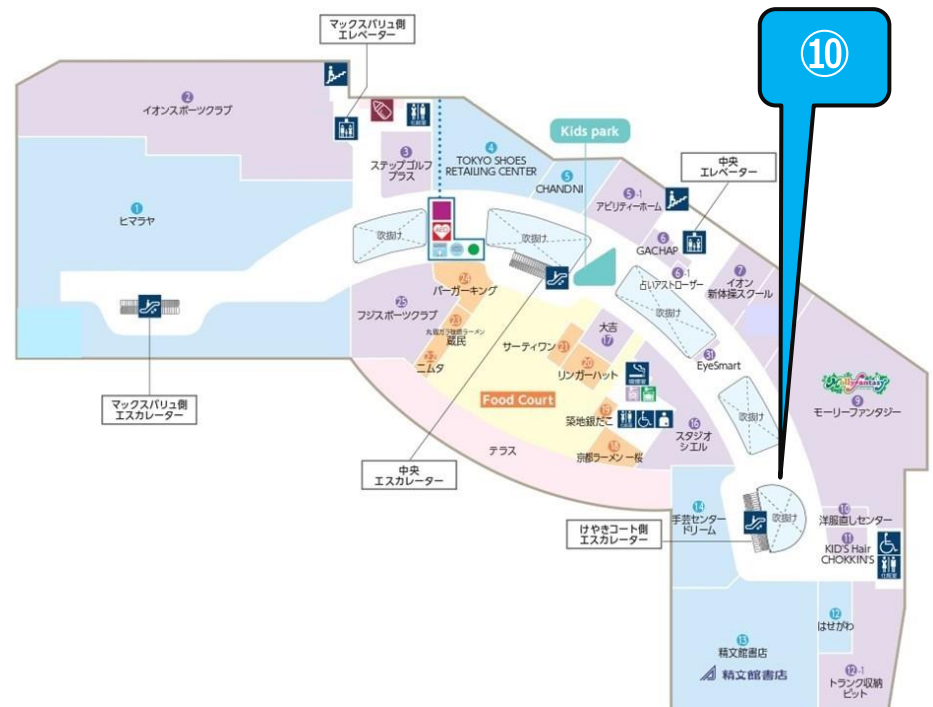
⑩

マックスバリュ側
エレベーター

2 イオンスポーツクラブ

3 ステップゴルフプラス

4 TOKYO SHOES RETAILING CENTER

Kids park

5 CHANDNI

5-1 アビリティーホーム

中央
エレベーター

6 GACHAP

6-1 占いアストローザー

7 イオン新体操スクール

1 ヒマラヤ

吹抜け

吹抜け

AED

24 バーガーキング

25 フジスポーツクラブ

23 丸龍ガラ吹醤ラーメン 蔵民

22 ニムタ

21 サーティワン

17 大吉

20 リンガーハット

Food Court

19 築地銀だこ

18 京都ラーメン 一桜

16 スタジオシエル

31 EyeSmart

吹抜け

吹抜け

9 モーリーファンタジー

マックスバリュ側
エスカレーター

テラス

中央
エスカレーター

14 手芸センタードリーム

吹抜け

けやきコート側
エスカレーター

10 洋服直しセンター

11 KID'S Hair CHOKKIN'S

12 はせがわ

13 精文館書店

精文館書店

12-1 トランク収納ピット